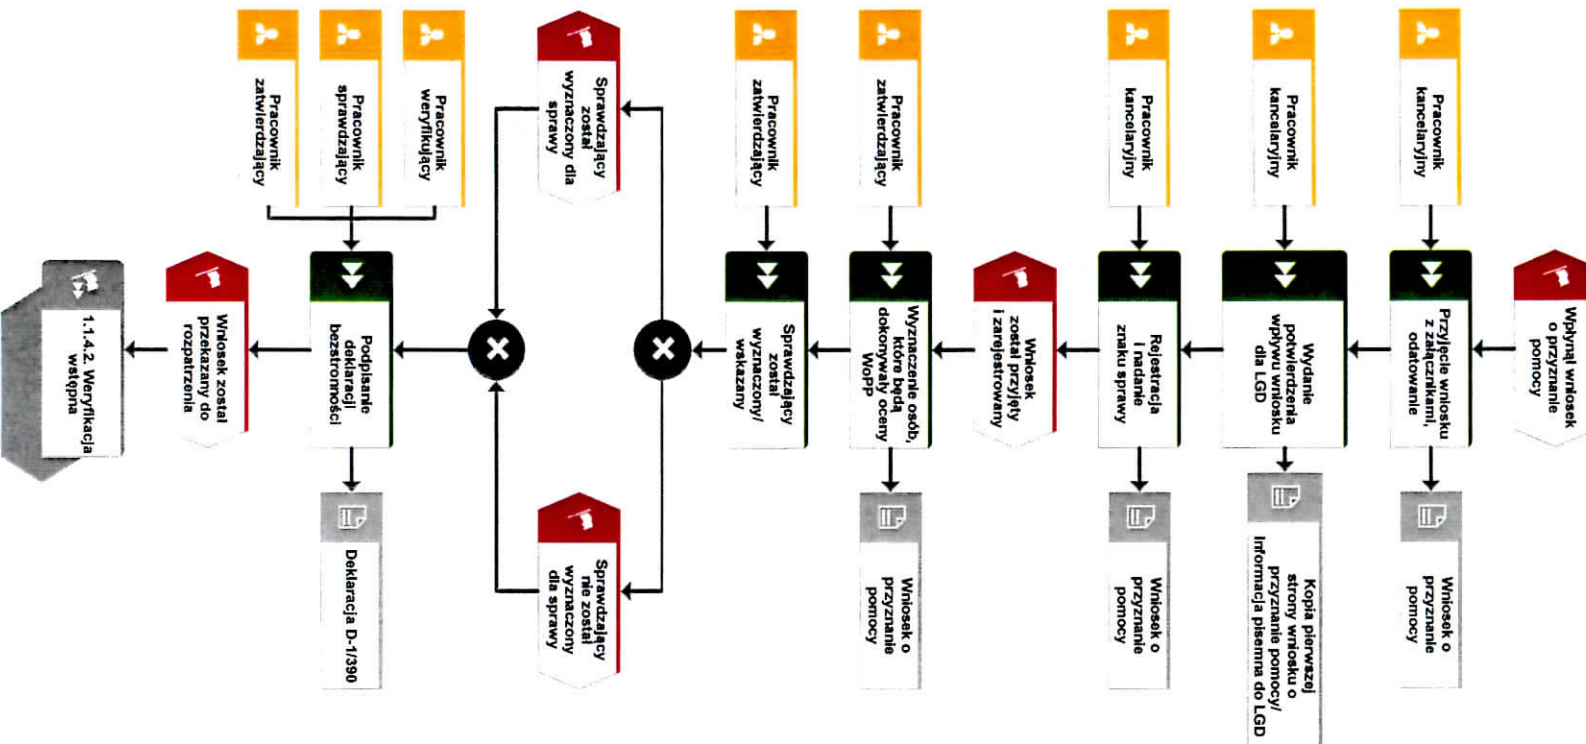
Wpłynął wniosek o przyznanie pomocy

Pracownik kancelaryjny

Przyjęcie wniosku z załącznikami, odatowanie

Wniosek o przyznanie pomocy

Pracownik kancelaryjny

Wydanie potwierdzenia wpływu wniosku dla LGD

Kopia pierwszej strony wniosku o przyznanie pomocy/ Informacja pisemna do LGD

Pracownik kancelaryjny

Rejestracja i nadanie znaku sprawy

Wniosek o przyznanie pomocy

Wniosek został przyjęty i zarejestrowany

Pracownik zatwierdzający

Wyznaczenie osób, które będą dokonywały oceny WoPP

Wniosek o przyznanie pomocy

Pracownik zatwierdzający

Sprawdzający został wyznaczony/ wskazany

Sprawdzający został wyznaczony dla sprawy

Sprawdzający nie został wyznaczony dla sprawy

Pracownik weryfikujący

Pracownik sprawdzający

Pracownik zatwierdzający

Podpisanie deklaracji bezstronności

Deklaracja D-1/390

Wniosek został przekazany do rozpatrzenia

1.1.4.2. Weryfikacja wstępna